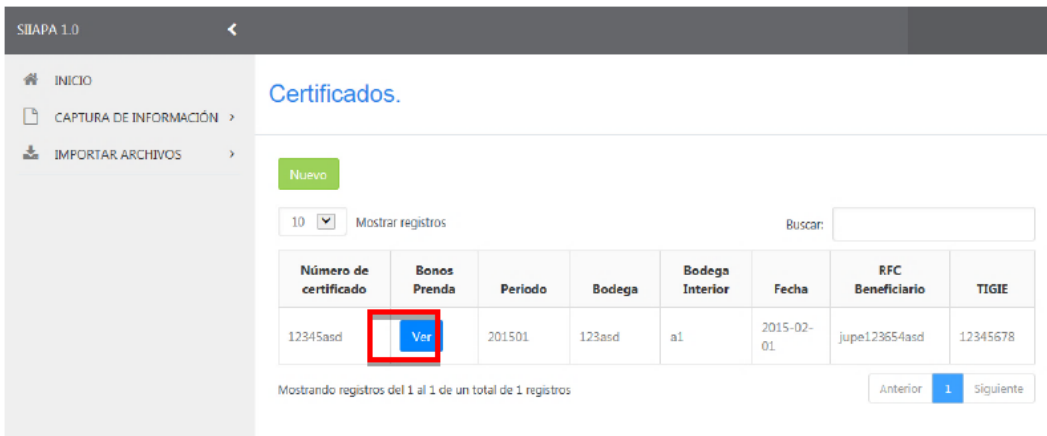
SIIAPA 1.0

INICIO

CAPTURA DE INFORMACIÓN >

IMPORTAR ARCHIVOS >

Certificados.

Nuevo

10 Mostrar registros

Buscar:

| Número de certificado | Bonos Prenda | Periodo | Bodega | Bodega Interior | Fecha | RFC Beneficiario | TIGIE |
|---|---|---|---|---|---|---|---|
| 12345asd | Ver | 201501 | 123asd | a1 | 2015-02-01 | jupe123654asd | 12345678 |

Mostrando registros del 1 al 1 de un total de 1 registros

Anterior 1 Siguiente